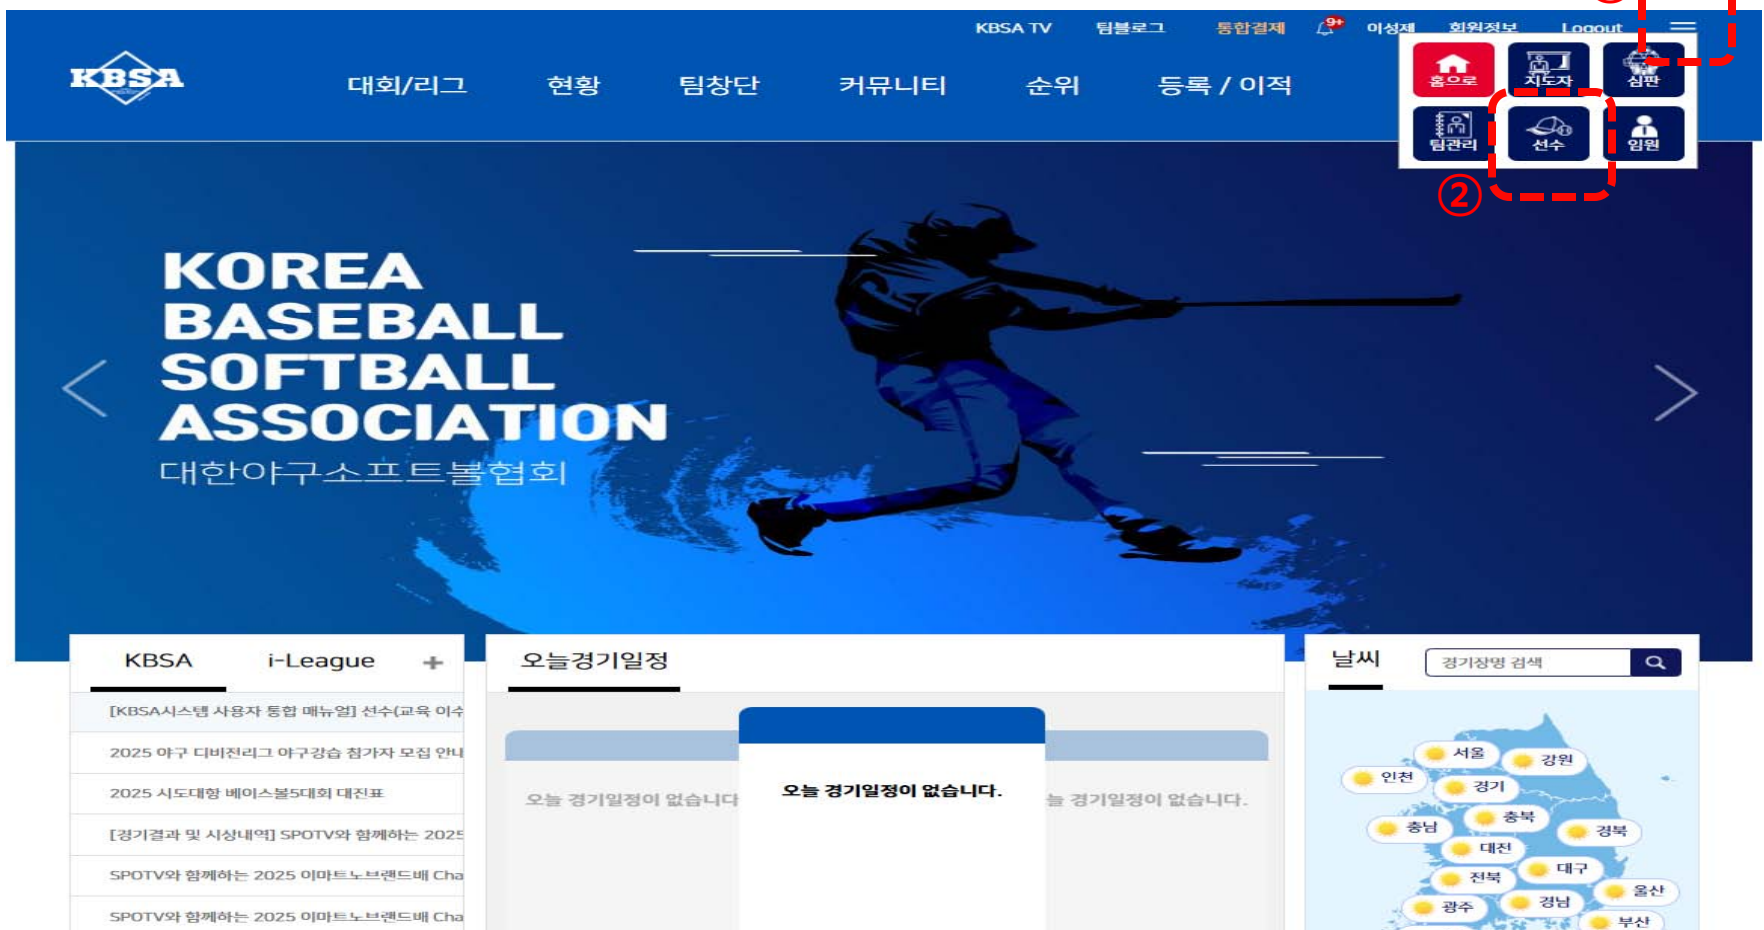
KBSA TV 팀블로그 통합결제 9+ 이성제 회원정보 Logout

KBSA

대회/리그 현황 팀창단 커뮤니티 순위 등록 / 이적

홈으로 지도자 심판
팀관리 선수 임원

②

KOREA BASEBALL SOFTBALL ASSOCIATION
대한야구소프트볼협회

KBSA i-League +

[KBSA시스템 사용자 통합 매뉴얼] 선수(교육 이수

2025 야구 디비전리그 야구강습 참가자 모집 안내

2025 시도대항 베이스볼5대회 대진표

[경기결과 및 시상내역] SPOTV와 함께하는 2025

SPOTV와 함께하는 2025 이마트노브랜드배 Cha

SPOTV와 함께하는 2025 이마트노브랜드배 Cha

오늘경기일정

오늘 경기일정이 없습니다

오늘 경기일정이 없습니다.

늘 경기일정이 없습니다.

날씨

경기장명 검색

서울 강원 인천 경기 충북 충남 경북 대전 대구 전북 울산 경남 광주 부산